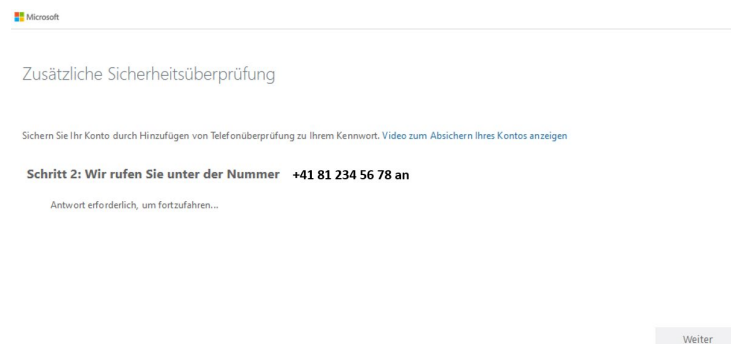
Microsoft

Zusätzliche Sicherheitsüberprüfung

Sichern Sie Ihr Konto durch Hinzufügen von Telefonüberprüfung zu Ihrem Kennwort. Video zum Absichern Ihres Kontos anzeigen

Schritt 2: Wir rufen Sie unter der Nummer +41 81 234 56 78 an

Antwort erforderlich, um fortzufahren...

Weiter